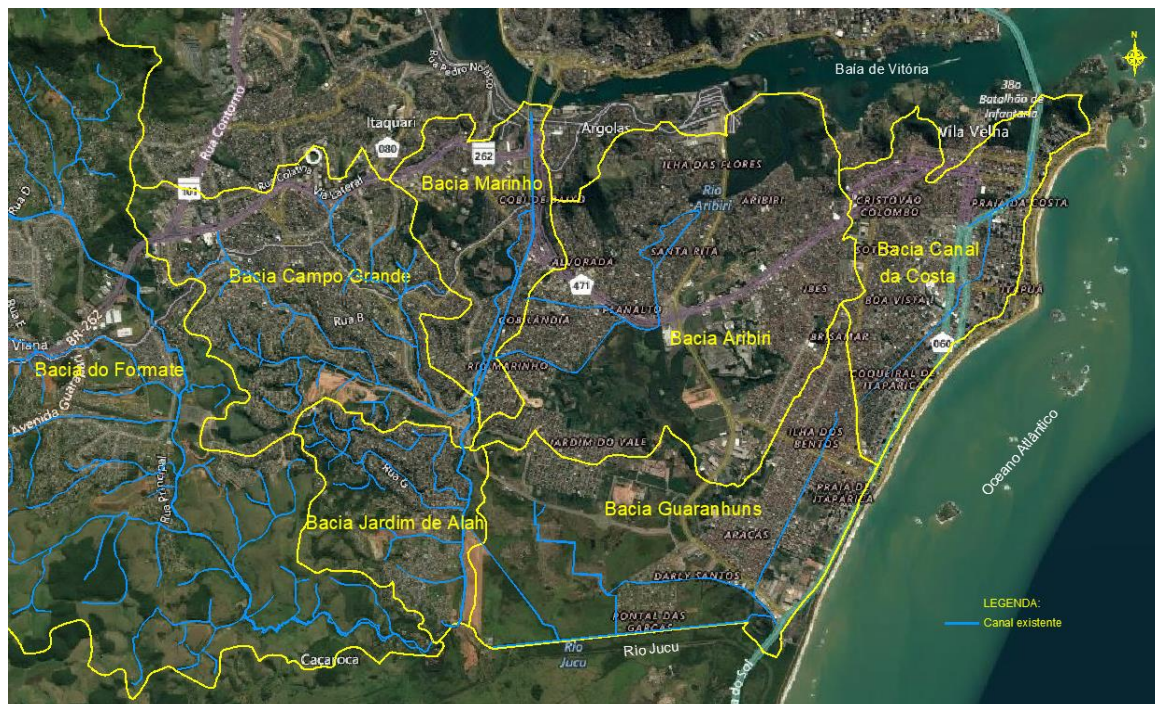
Baía de Vitória

38o Batalhão de Infantaria

Vila Velha

Itaquari

Argolas

Rua Pedro Nolasco

Rua Contorno

080

262

101

Rua Colatina

Via Lateral

Bacia Marinho

ILHA DAS FLORES

Rio Aribiri

ARIBIRI

COBI DE BAIXO

CRISTOVÃO COLOMBO

PRAIA DA COSTA

SANTA RITA

ALVORADA

471

Bacia Canal da Costa

Bacia Campo Grande

PLANALTO

IBES

BOA VISTA

ITAPUÃ

Rua D

Rua E

Rua B

COBILÂNDIA

Bacia Aribiri

BR-262

Viana

BRISAMAR

060

Bacia do Formate

RIO MARINHO

COQUEIRAL DE ITAPARICA

Avenida Guarani

JARDIM DO VALE

ILHA DOS BENTOS

Oceano Atlântico

Rua G

Rua Principal

PRAIA DE ITAPARICA

Bacia Jardim de Alah

Bacia Guaranhuns

ARAÇÁS

DARLY SANTOS

LEGENDA:

Canal existente

PONTAL DAS GARÇAS

Rio Jucu

Rio Jucu

Cacaroca

do Sol